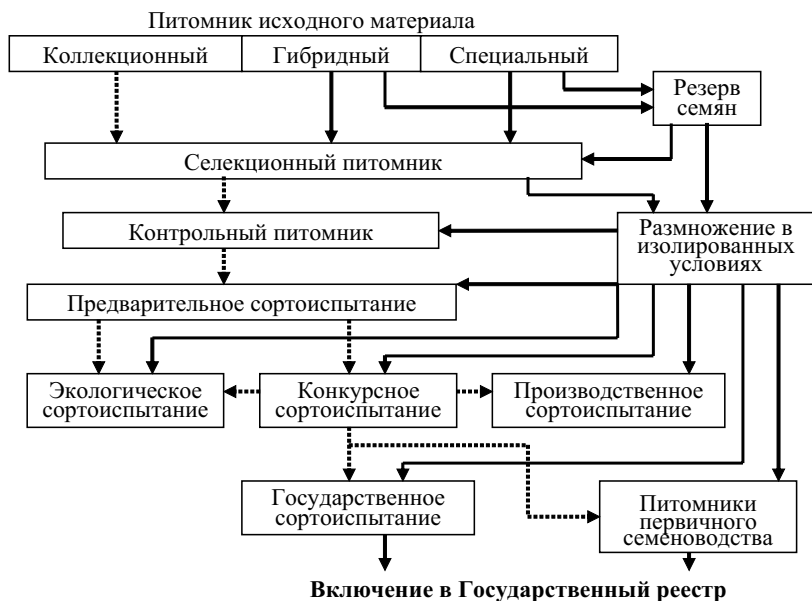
Питомник исходного материала

Коллекционный

Гибридный

Специальный

Резерв семян

Селекционный питомник

Контрольный питомник

Размножение в изолированных условиях

Предварительное сортоиспытание

Экологическое сортоиспытание

Конкурсное сортоиспытание

Производственное сортоиспытание

Государственное сортоиспытание

Питомники первичного семеноводства

Включение в Государственный реестр